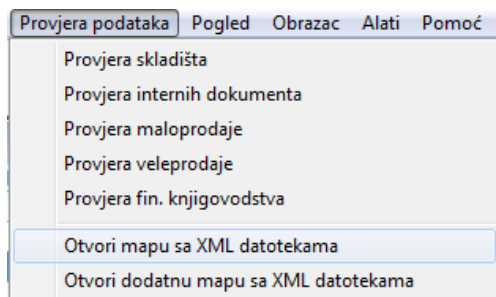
Provjera podataka Pogled Obrazac Alati Pomoć

Provjera skladišta
Provjera internih dokumenta
Provjera maloprodaje
Provjera veleprodaje
Provjera fin. knjigovodstva

Otvori mapu sa XML datotekama
Otvori dodatnu mapu sa XML datotekama